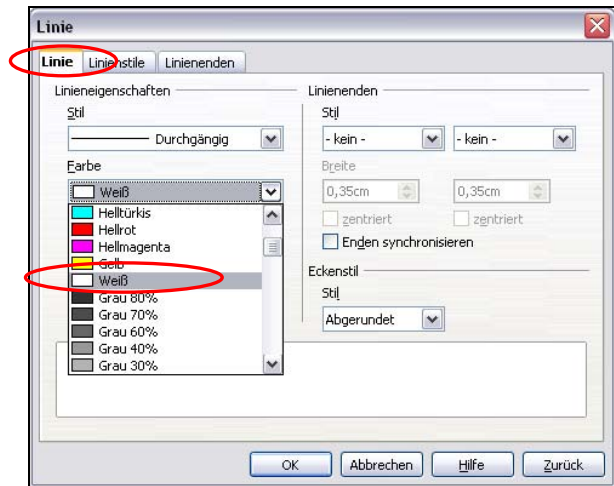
Linie

Linie | Linienstile | Linienenden

Linieneigenschaften

Stil

Durchgängig

Farbe

Weiß

Helltürkis
Hellrot
Hellmagenta
Gelb
Weiß
Grau 80%
Grau 70%
Grau 60%
Grau 40%
Grau 30%

Linienenden

Stil

- kein -

- kein -

Breite

0,35cm

0,35cm

zentriert

zentriert

Enden synchronisieren

Eckenstil

Stil

Abgerundet

OK | Abbrechen | Hilfe | Zurück